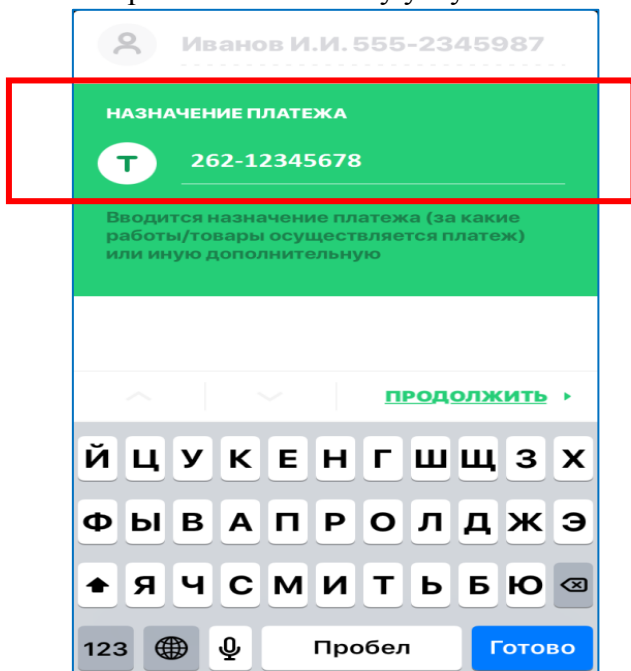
Иванов И.И. 555-2345987

НАЗНАЧЕНИЕ ПЛАТЕЖА

Т 262-12345678

Вводится назначение платежа (за какие работы/товары осуществляется платеж) или иную дополнительную

ПРОДОЛЖИТЬ

Й Ц У К Е Н Г Ш Щ З Х

Ф Ы В А П Р О Л Д Ж Э

Я Ч С М И Т Ь Б Ю

123 Пробел Готово